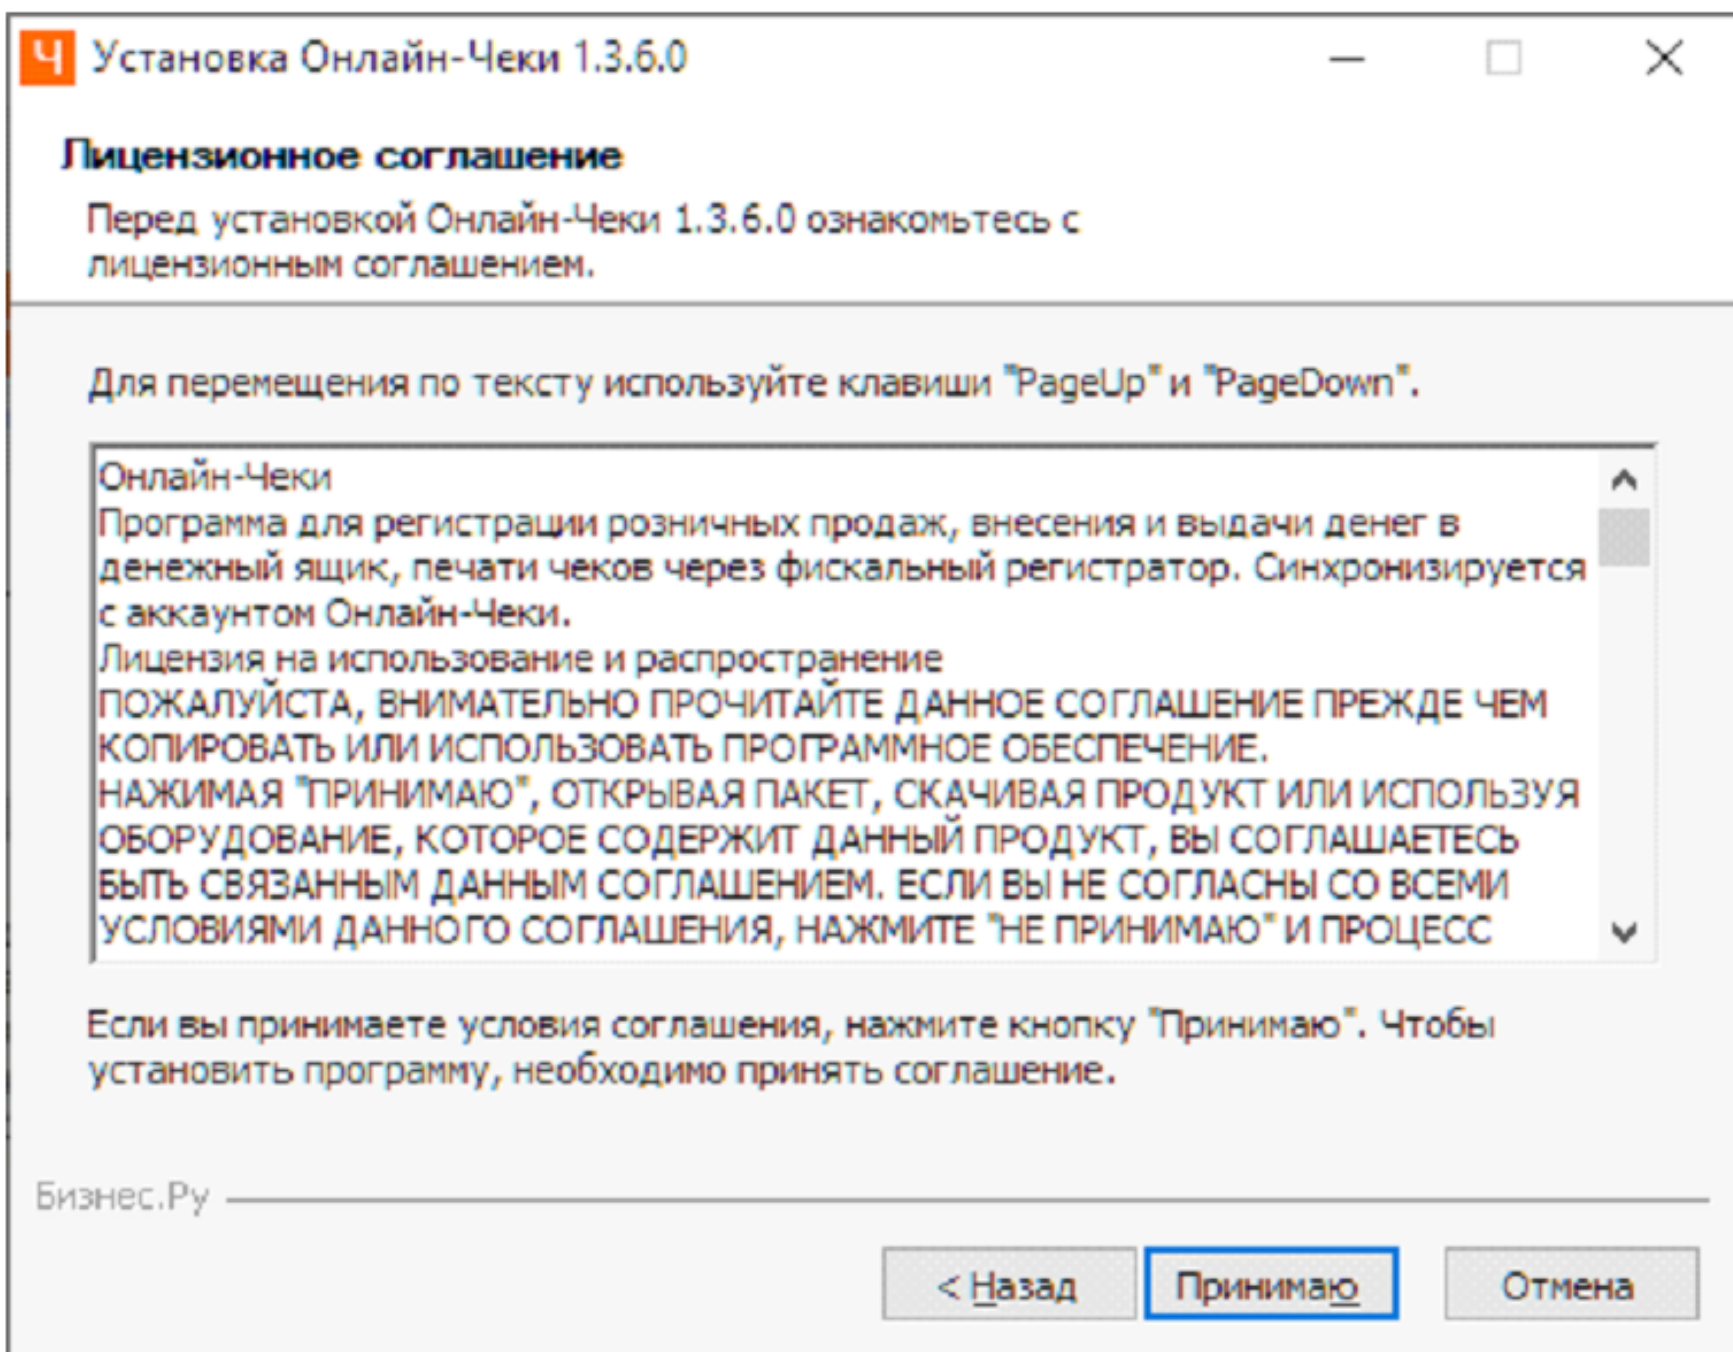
Ч Установка Онлайн-Чеки 1.3.6.0

Лицензионное соглашение

Перед установкой Онлайн-Чеки 1.3.6.0 ознакомьтесь с лицензионным соглашением.

Для перемещения по тексту используйте клавиши "PageUp" и "PageDown".

Онлайн-Чеки
Программа для регистрации розничных продаж, внесения и выдачи денег в денежный ящик, печати чеков через фискальный регистратор. Синхронизируется с аккаунтом Онлайн-Чеки.
Лицензия на использование и распространение
ПОЖАЛУЙСТА, ВНИМАТЕЛЬНО ПРОЧИТАЙТЕ ДАННОЕ СОГЛАШЕНИЕ ПРЕЖДЕ ЧЕМ КОПИРОВАТЬ ИЛИ ИСПОЛЬЗОВАТЬ ПРОГРАММНОЕ ОБЕСПЕЧЕНИЕ.
НАЖИМАЯ "ПРИНИМАЮ", ОТКРЫВАЯ ПАКЕТ, СКАЧИВАЯ ПРОДУКТ ИЛИ ИСПОЛЬЗУЯ ОБОРУДОВАНИЕ, КОТОРОЕ СОДЕРЖИТ ДАННЫЙ ПРОДУКТ, ВЫ СОГЛАШАЕТЕСЬ БЫТЬ СВЯЗАННЫМ ДАННЫМ СОГЛАШЕНИЕМ. ЕСЛИ ВЫ НЕ СОГЛАСНЫ СО ВСЕМИ УСЛОВИЯМИ ДАННОГО СОГЛАШЕНИЯ, НАЖМИТЕ "НЕ ПРИНИМАЮ" И ПРОЦЕСС

Если вы принимаете условия соглашения, нажмите кнопку "Принимаю". Чтобы установить программу, необходимо принять соглашение.

Бизнес.Ру

< Назад
Принимаю
Отмена